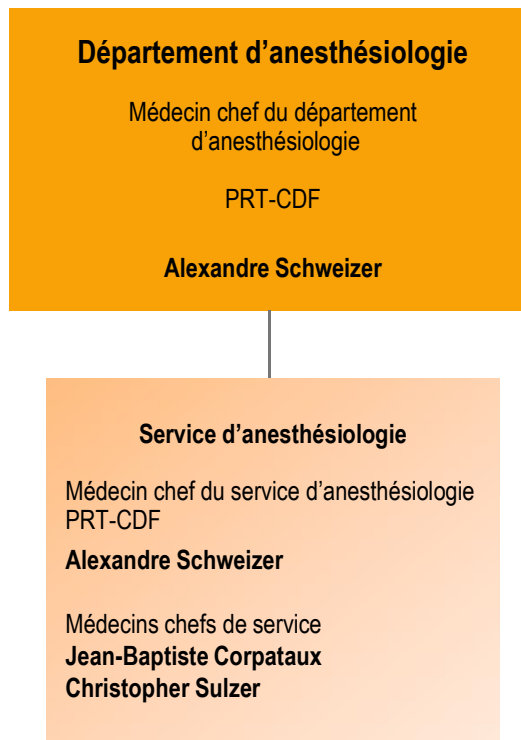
Département d’anesthésiologie

Médecin chef du département d’anesthésiologie

PRT-CDF

Alexandre Schweizer

Service d’anesthésiologie

Médecin chef du service d’anesthésiologie
PRT-CDF

Alexandre Schweizer

Médecins chefs de service
Jean-Baptiste Corpataux
Christopher Sulzer